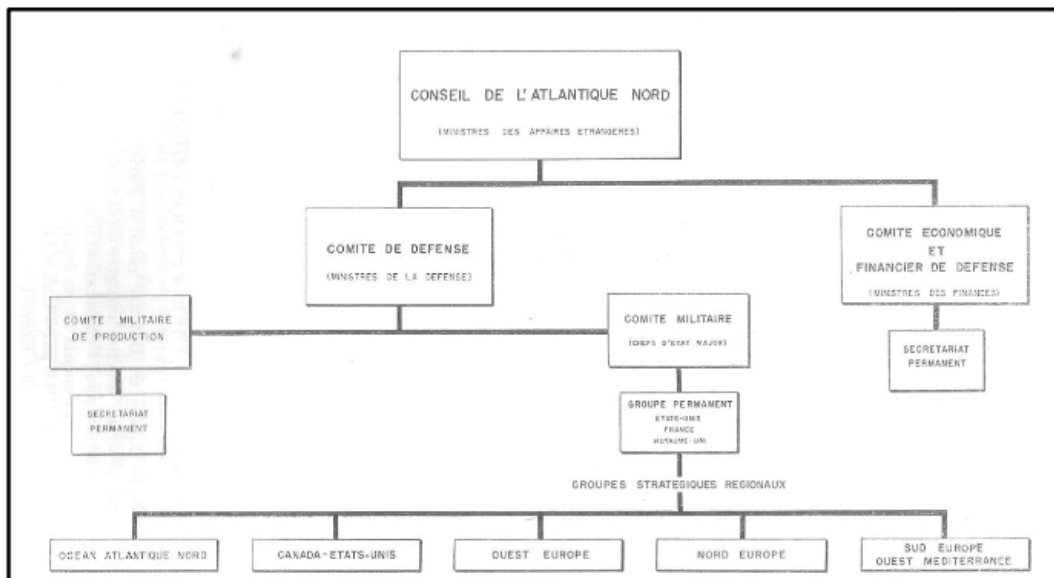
CONSEIL DE L'ATLANTIQUE NORD

(MINISTRES DES AFFAIRES ETRANGERES)

COMITE DE DEFENSE

(MINISTRES DE LA DEFENSE)

COMITE ECONOMIQUE ET FINANCIER DE DEFENSE

(MINISTRES DES FINANCES)

COMITE MILITAIRE DE PRODUCTION

COMITE MILITAIRE

(CHEFS D'ETAT MAJOR)

SECRETARIAT PERMANENT

SECRETARIAT PERMANENT

GROUPE PERMANENT

ETATS-UNIS
FRANCE
ROYAUME-UNI

GROUPES STRATEGIQUES REGIONAUX

OCEAN ATLANTIQUE NORD

CANADA-ETATS-UNIS

OUEST EUROPE

NORD EUROPE

SUD EUROPE OUEST MEDITERRANCE